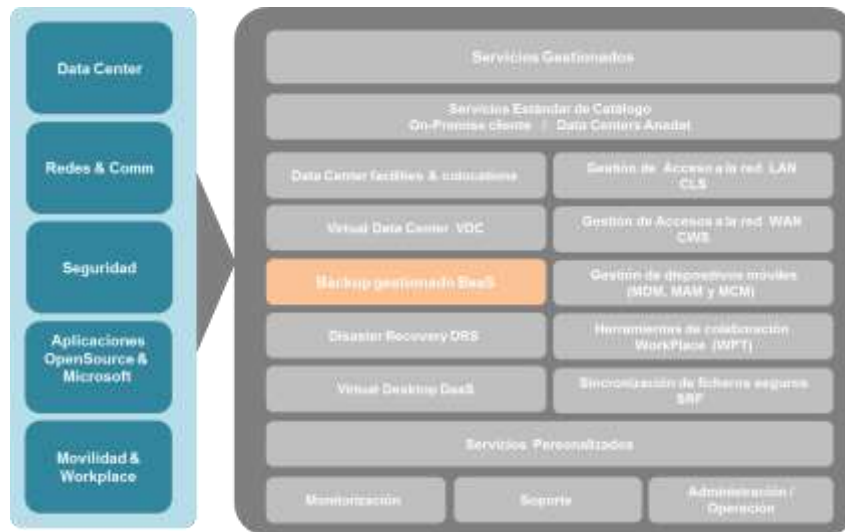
Data Center

Redes & Comm

Seguridad

Aplicaciones OpenSource & Microsoft

Movilidad & Workplace

Servicios Gestionados

Servicios Estándar de Catálogo
On-Premise cliente / Data Centers Anadat

Data Center facilities & colocations

Gestión de Accesos a la red LAN CLS

Virtual Data Center VDC

Gestión de Accesos a la red WAN CWS

Backup gestionado BaaS

Gestión de dispositivos móviles (MDM, MAM y MCM)

Disaster Recovery DRS

Herramientas de colaboración WorkPlace (WPT)

Virtual Desktop DaaS

Sincronización de ficheros seguros SRF

Servicios Personalizados

Monitorización

Soporte

Administración / Operación